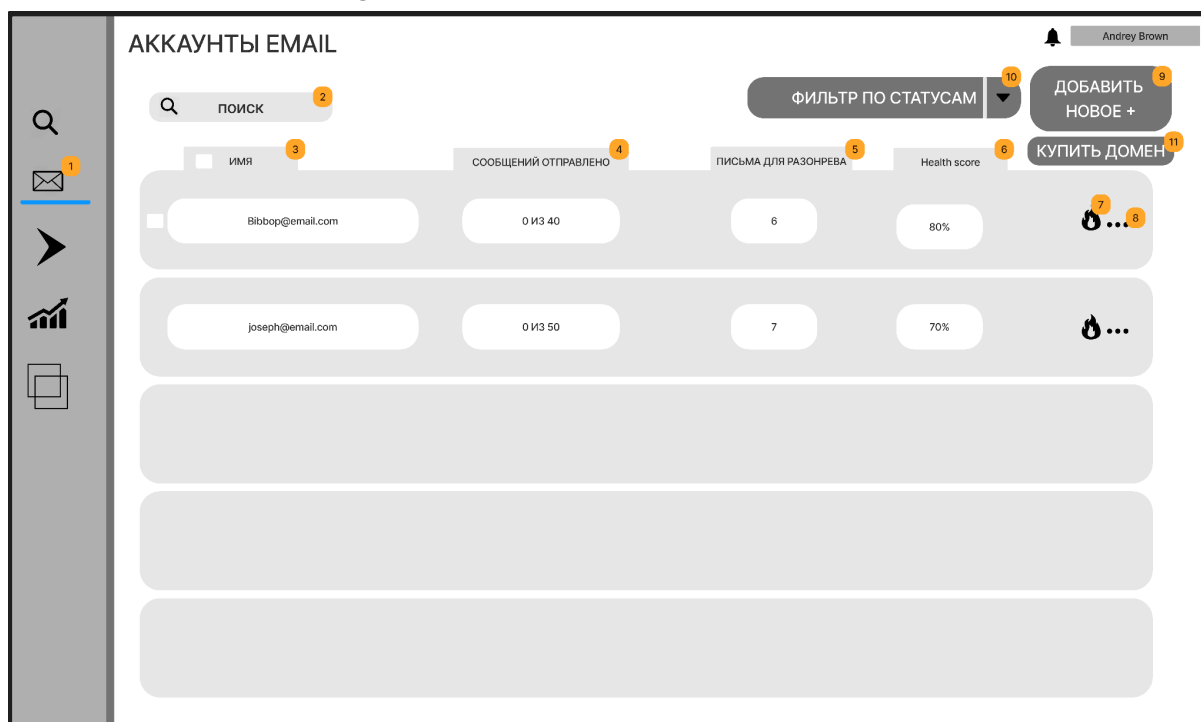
1

АККАУНТЫ EMAIL

Andrey Brown

ПОИСК 2

ФИЛЬТР ПО СТАТУСАМ 10

ДОБАВИТЬ НОВОЕ + 9

КУПИТЬ ДОМЕН 11

| ИМЯ 3 | СООБЩЕНИЙ ОТПРАВЛЕНО 4 | ПИСЬМА ДЛЯ РАЗОГРЕВА 5 | Health score 6 | |
|---|---|---|---|---|
| Bibbop@email.com | 0 ИЗ 40 | 6 | 80% | 7 ... 8 |
| joseph@email.com | 0 ИЗ 50 | 7 | 70% | ... |